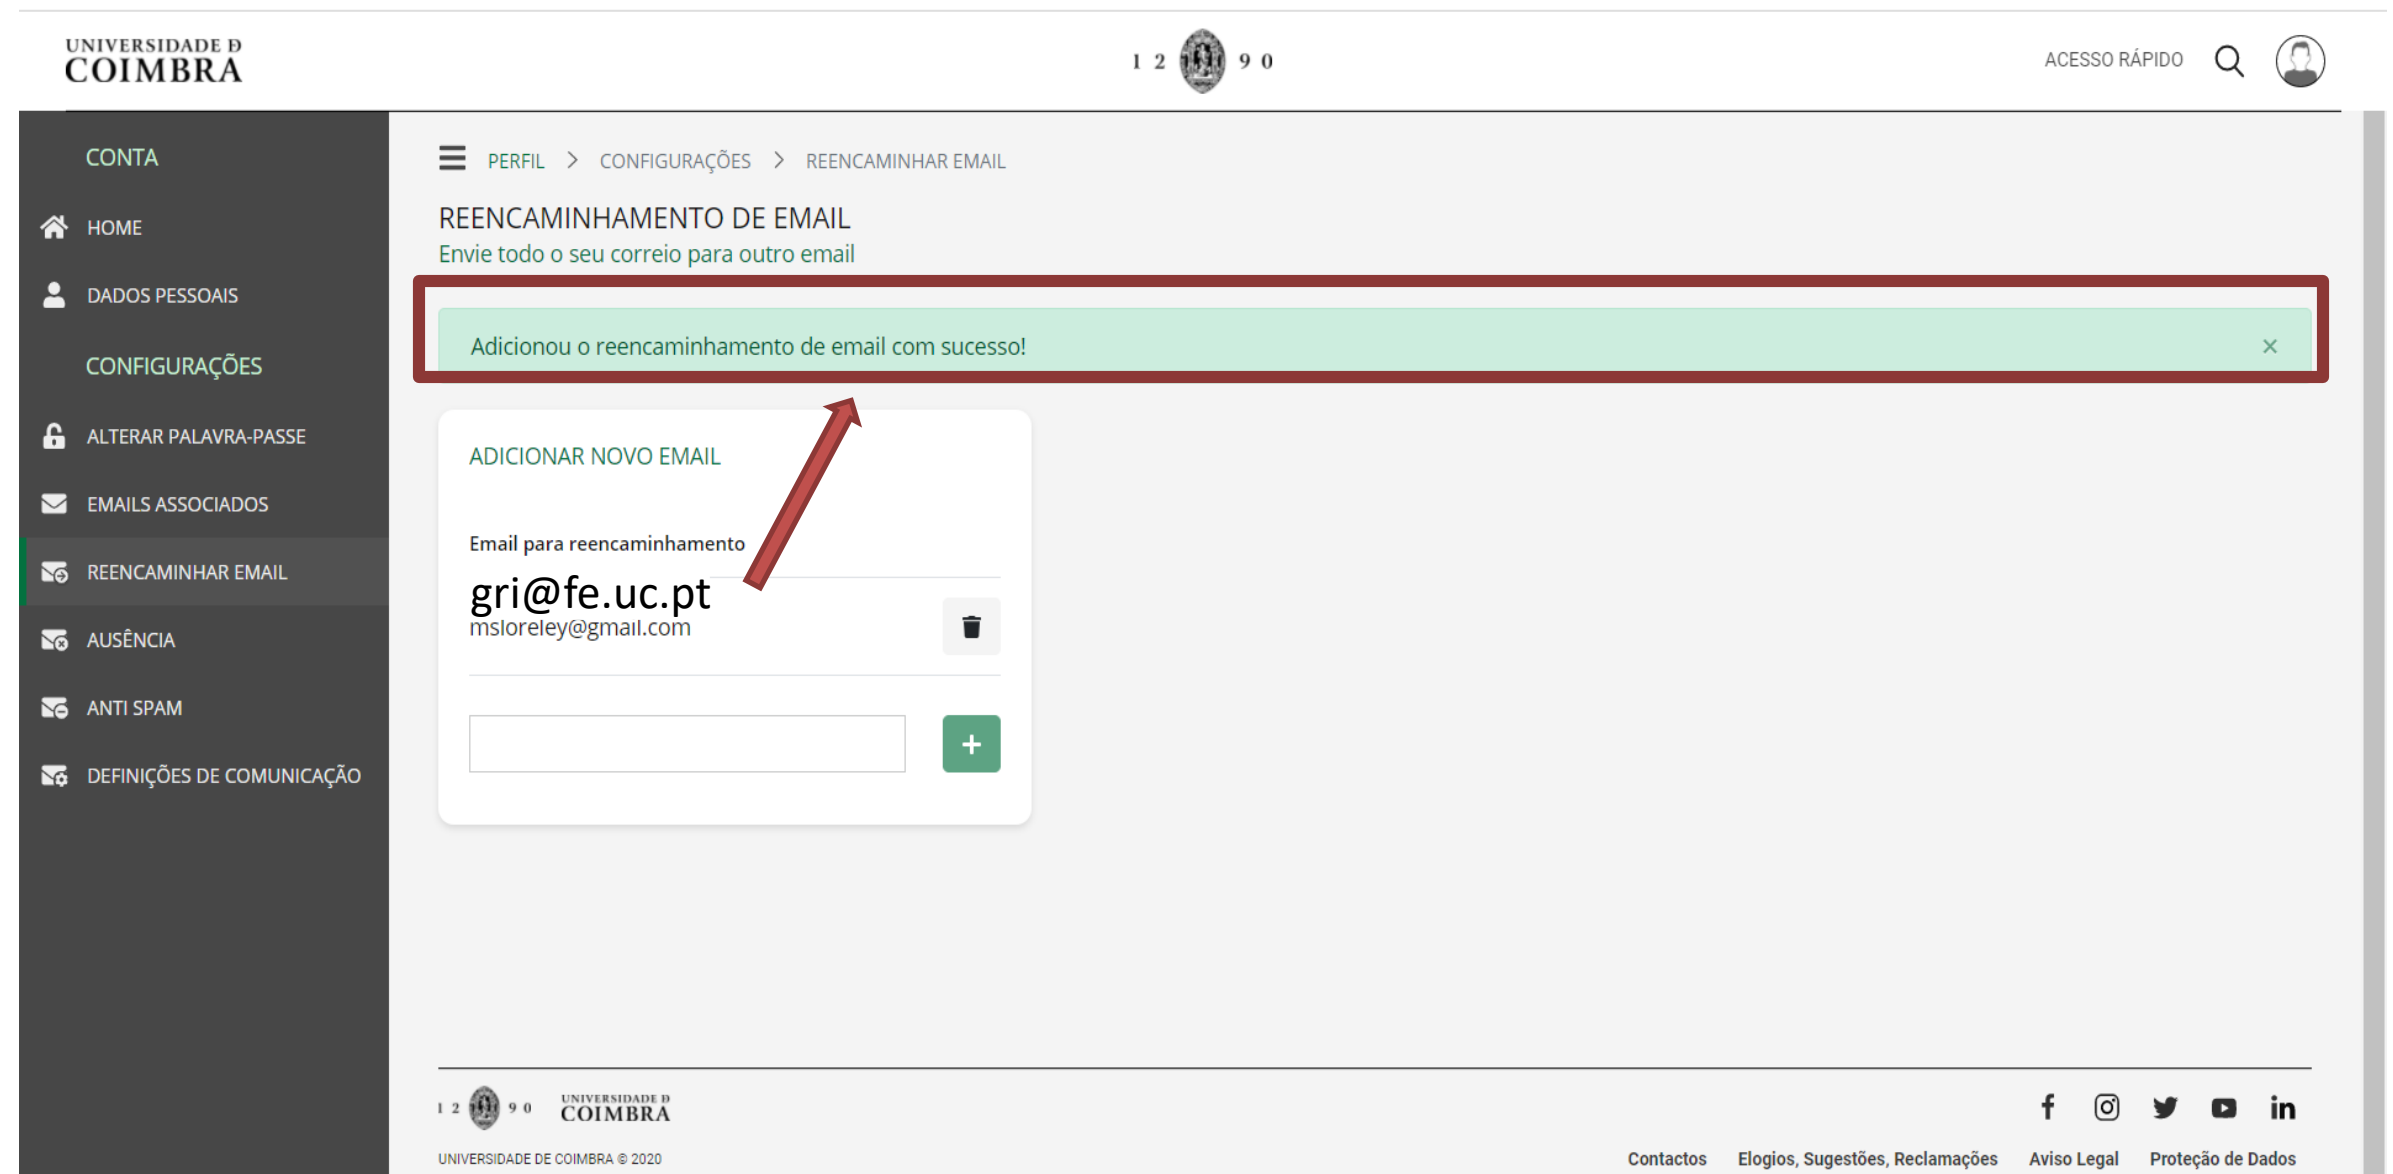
UNIVERSIDADE D COIMBRA

1 2 9 0

ACESSO RÁPIDO

CONTA

HOME

DADOS PESSOAIS

CONFIGURAÇÕES

ALTERAR PALAVRA-PASSE

EMAILS ASSOCIADOS

REENCAMINHAR EMAIL

AUSÊNCIA

ANTI SPAM

DEFINIÇÕES DE COMUNICAÇÃO

PERFIL > CONFIGURAÇÕES > REENCAMINHAR EMAIL

REENCAMINHAMENTO DE EMAIL

Envie todo o seu correio para outro email

Adicionou o reencaminhamento de email com sucesso! ×

ADICIONAR NOVO EMAIL

Email para reencaminhamento

gri@fe.uc.pt

msloreley@gmail.com

+

1 2 9 0 UNIVERSIDADE D COIMBRA

UNIVERSIDADE DE COIMBRA © 2020

Contactos Elogios, Sugestões, Reclamações Aviso Legal Proteção de Dados